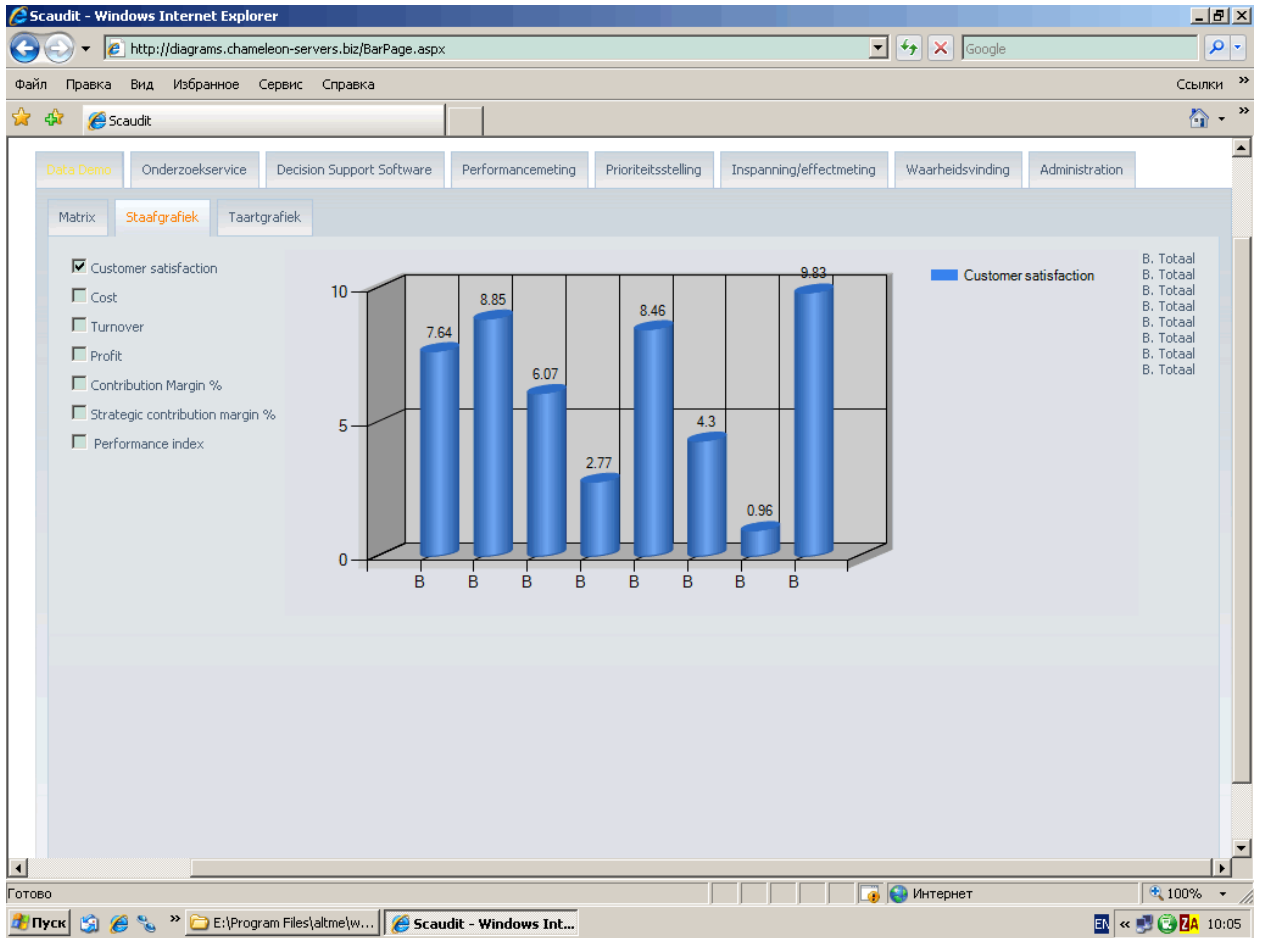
Scaudit - Windows Internet Explorer

http://diagrams.chameleon-servers.biz/BarPage.aspx

Google

Файл Правка Вид Избранное Сервис Справка

Ссылки »

Scaudit

Data Demo | Onderzoekservice | Decision Support Software | Performancemeting | Prioriteitsstelling | Inspanning/effectmeting | Waarheidsvinding | Administration

Matrix | Staafgrafiek | Taartgrafiek

☑ Customer satisfaction
☐ Cost
☐ Turnover
☐ Profit
☐ Contribution Margin %
☐ Strategic contribution margin %
☐ Performance index

10
5
0

7.64
8.85
6.07
2.77
8.46
4.3
0.96
9.83

B B B B B B B B

Customer satisfaction

B. Totaal
B. Totaal
B. Totaal
B. Totaal
B. Totaal
B. Totaal
B. Totaal
B. Totaal

Готово

Интернет

100%

Пуск

E:\Program Files\altme\w...

Scaudit - Windows Int...

EN

10:05